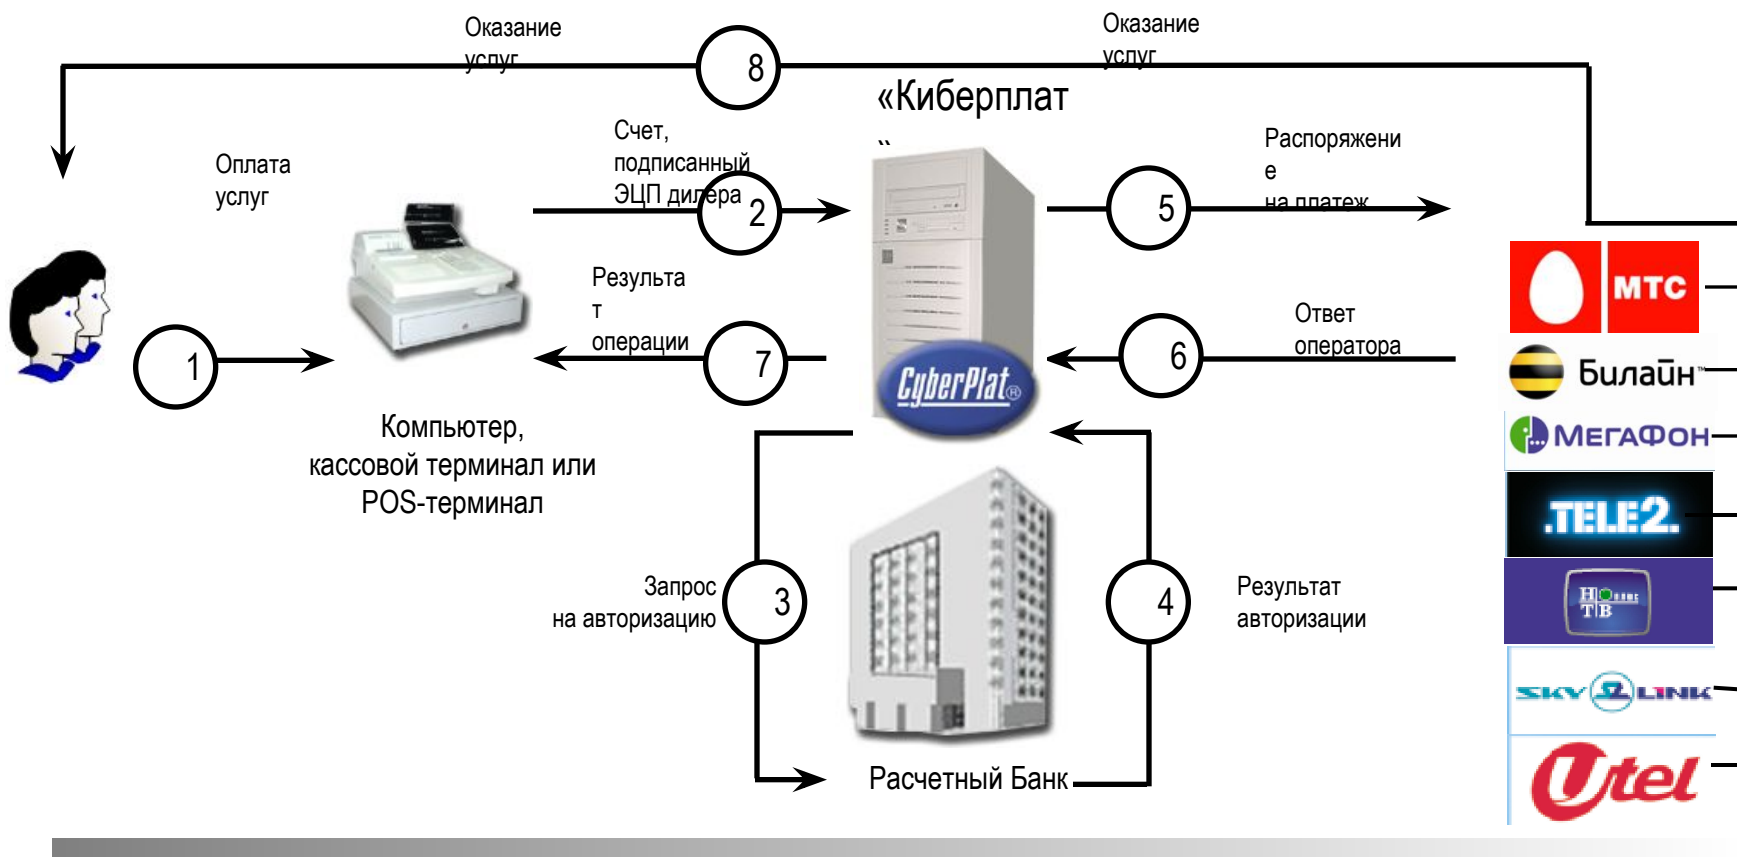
Оказание услуг

8

Оказание услуг

«Киберплат »

Оплата услуг

Счет, подписанный ЭЦП дилера

2

Распоряжение на платеж

5

Результат операции

7

Ответ оператора

6

1

CyberPlat®

МТС

Билайн

МегаФон

TELE2

НТВ

SKY LINK

Utel

Компьютер, кассовой терминал или POS-терминал

Запрос на авторизацию

3

4

Результат авторизации

Расчетный Банк